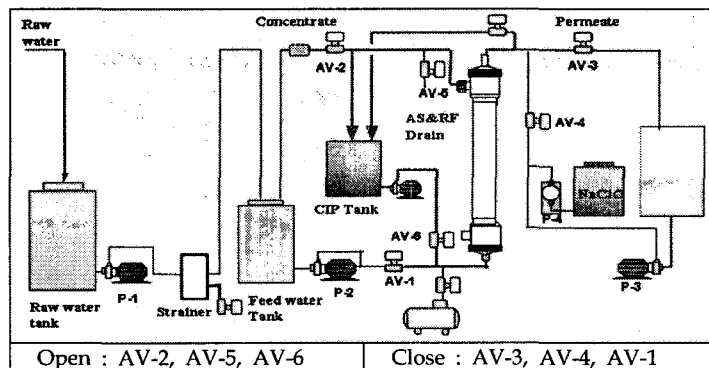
Raw water

Concentrate

AV-2

AV-5

AS&RF Drain

Permeate

AV-3

AV-4

CIP Tank

NaClO

P-4

AV-6

Raw water tank

P-1

Strainer

Feed water Tank

P-2

AV-1

P-3

| Open : AV-2, AV-5, AV-6 | Close : AV-3, AV-4, AV-1 |
|---|---|